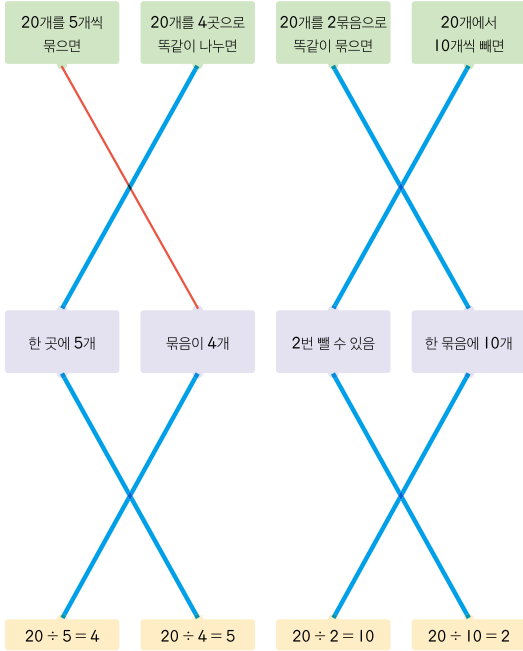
20개를 5개씩 묶으면

20개를 4곳으로 똑같이 나누면

20개를 2묶음으로 똑같이 묶으면

20개에서 10개씩 빼면

한 곳에 5개

묶음이 4개

2번 뺄 수 있음

한 묶음에 10개

$20 \div 5 = 4$

$20 \div 4 = 5$

$20 \div 2 = 10$

$20 \div 10 = 2$